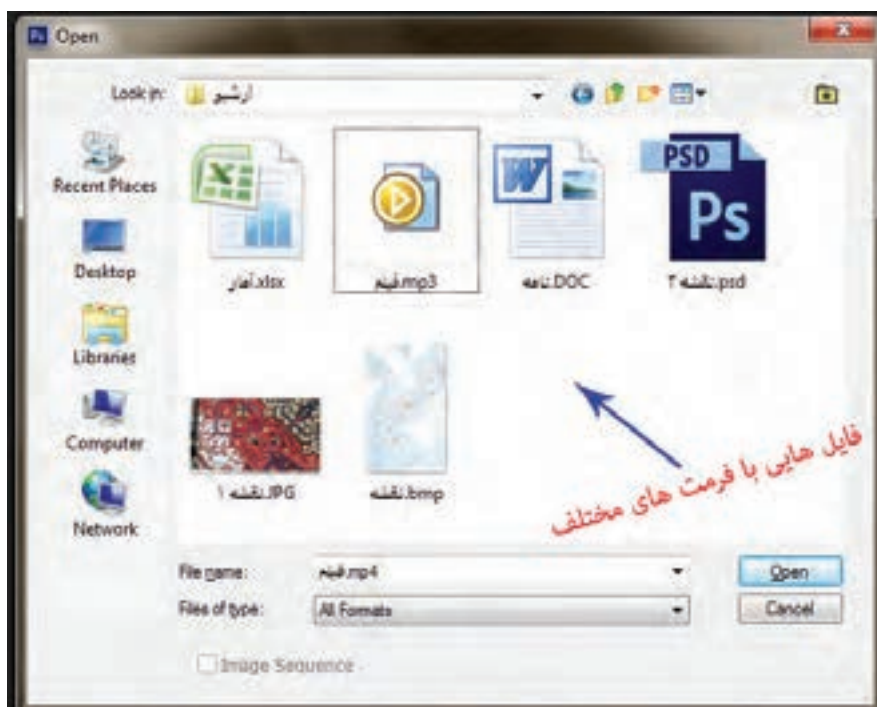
Open

Look in: آرشیو

Recent Places
Desktop
Libraries
Computer
Network

آمار.xlsx
فیلم.mp3
نامه.DOC
PSD
Ps
نقشه ۲.psd
نقشه ۱.JPG
نقشه.bmp

فایل هایی با فرمت های مختلف

File name: فیلم.mp4
Files of type: All Formats
Open
Cancel
Image Sequence